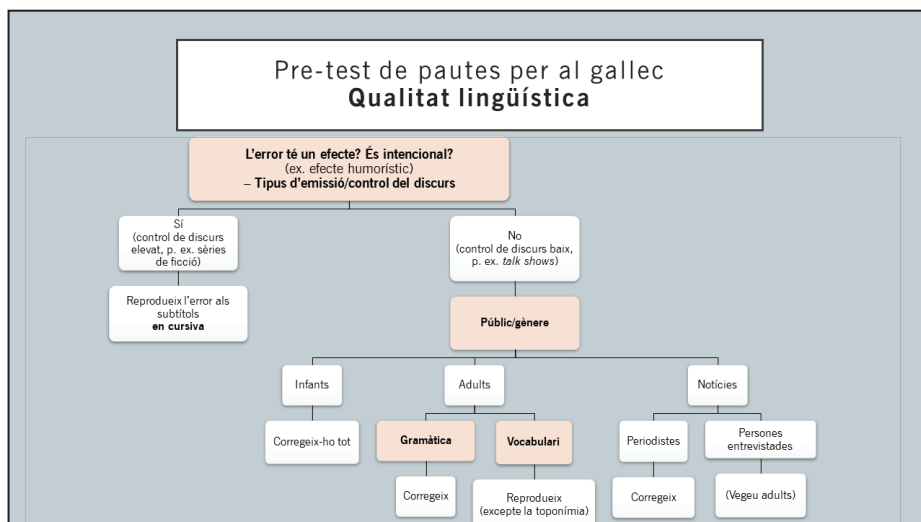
Pre-test de pautes per al gallec
**Qualitat lingüística**

**L'error té un efecte? És intencional?**
(ex. efecte humorístic)
**– Tipus d'emissió/control del discurs**

Sí
(control de discurs elevat, p. ex. sèries de ficció)

Reprodueix l'error als subtítols
**en cursiva**

No
(control de discurs baix, p. ex. *talk shows*)

**Públic/gènere**

Infants

Corregeix-ho tot

Adults

**Gramàtica**

Corregeix

**Vocabulari**

Reprodueix
(excepte la toponímia)

Notícies

Periodistes

Corregeix

Persones entrevistades

(Vegeu adults)